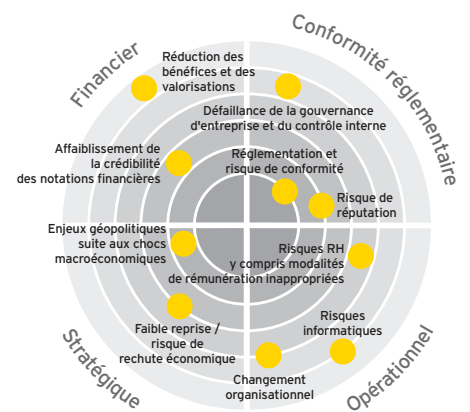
Financier

Conformité réglementaire

Stratégique

Opérationnel

Réduction des bénéfices et des valorisations

Défaillance de la gouvernance d'entreprise et du contrôle interne

Affaiblissement de la crédibilité des notations financières

Réglementation et risque de conformité

Risque de réputation

Enjeux géopolitiques suite aux chocs macroéconomiques

Risques RH y compris modalités de rémunération inappropriées

Faible reprise / risque de rechute économique

Risques informatiques

Changement organisationnel